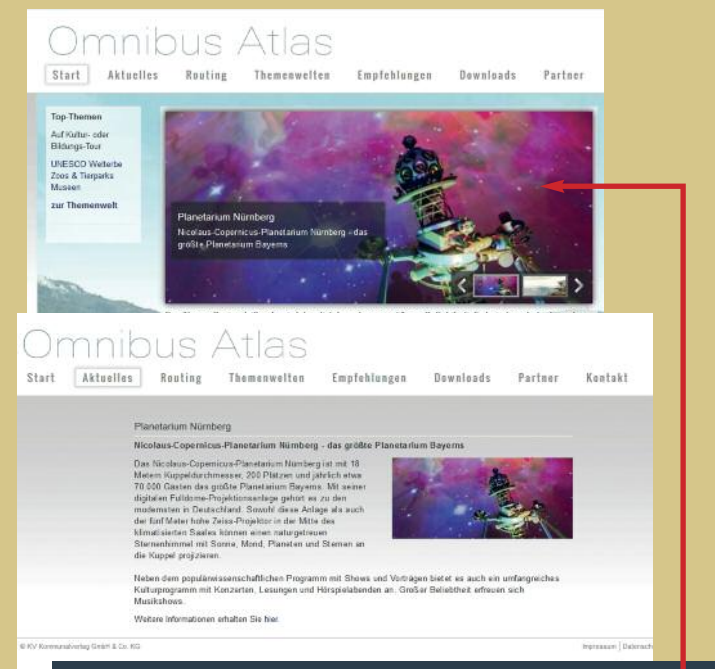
Omnibus Atlas

Start Aktuelles Routing Themenwelten Empfehlungen Downloads Partner

Top-Themen

Auf Kultur- oder Bildungs-Tour

UNESCO Welterbe Zoos & Tierparks Museen

zur Themenwelt

Planetarium Nürnberg

Nicolaus-Copernicus-Planetarium Nürnberg - das größte Planetarium Bayerns

Omnibus Atlas

Start Aktuelles Routing Themenwelten Empfehlungen Downloads Partner Kontakt

Planetarium Nürnberg

Nicolaus-Copernicus-Planetarium Nürnberg - das größte Planetarium Bayerns

Das Nicolaus-Copernicus-Planetarium Nürnberg ist mit 18 Metern Kuppeldurchmesser, 200 Plätzen und jährlich etwa 70.000 Gästen das größte Planetarium Bayerns. Mit seiner digitalen Fulldome-Projektionsanlage gehört es zu den modernsten in Deutschland. Sowohl diese Anlage als auch der fünf Meter hohe Zeiss-Projektor in der Mitte des klimatisierten Saales können einen naturgetreuen Sternenhimmel mit Sonne, Mond, Planeten und Sternen an die Kuppel projizieren.

Neben dem populärwissenschaftlichen Programm mit Shows und Vorträgen bietet es auch ein umfangreiches Kulturprogramm mit Konzerten, Lesungen und Hörspielabenden an. Großer Beliebtheit erfreuen sich Musikshows.

Weitere Informationen erhalten Sie hier.

© KV Kommunalverlag GmbH & Co. KG

Impressum | Datensch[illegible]